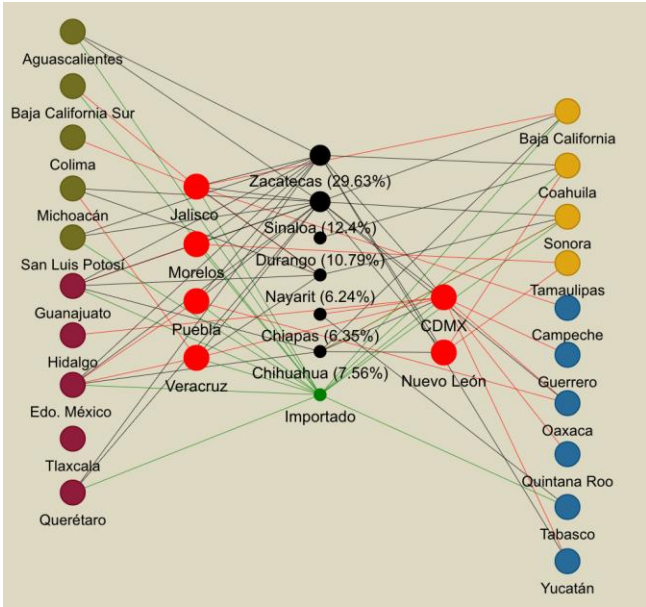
Aguascalientes
Baja California Sur
Colima
Michoacán
San Luis Potosí
Guanajuato
Hidalgo
Edo. México
Tlaxcala
Querétaro

Jalisco
Morelos
Puebla
Veracruz

Zacatecas (29.63%)
Sinaloa (12.4%)
Durango (10.79%)
Nayarit (6.24%)
Chiapas (6.35%)
Chihuahua (7.56%)
Importado

CDMX
Nuevo León

Baja California
Coahuila
Sonora
Tamaulipas
Campeche
Guerrero
Oaxaca
Quintana Roo
Tabasco
Yucatán